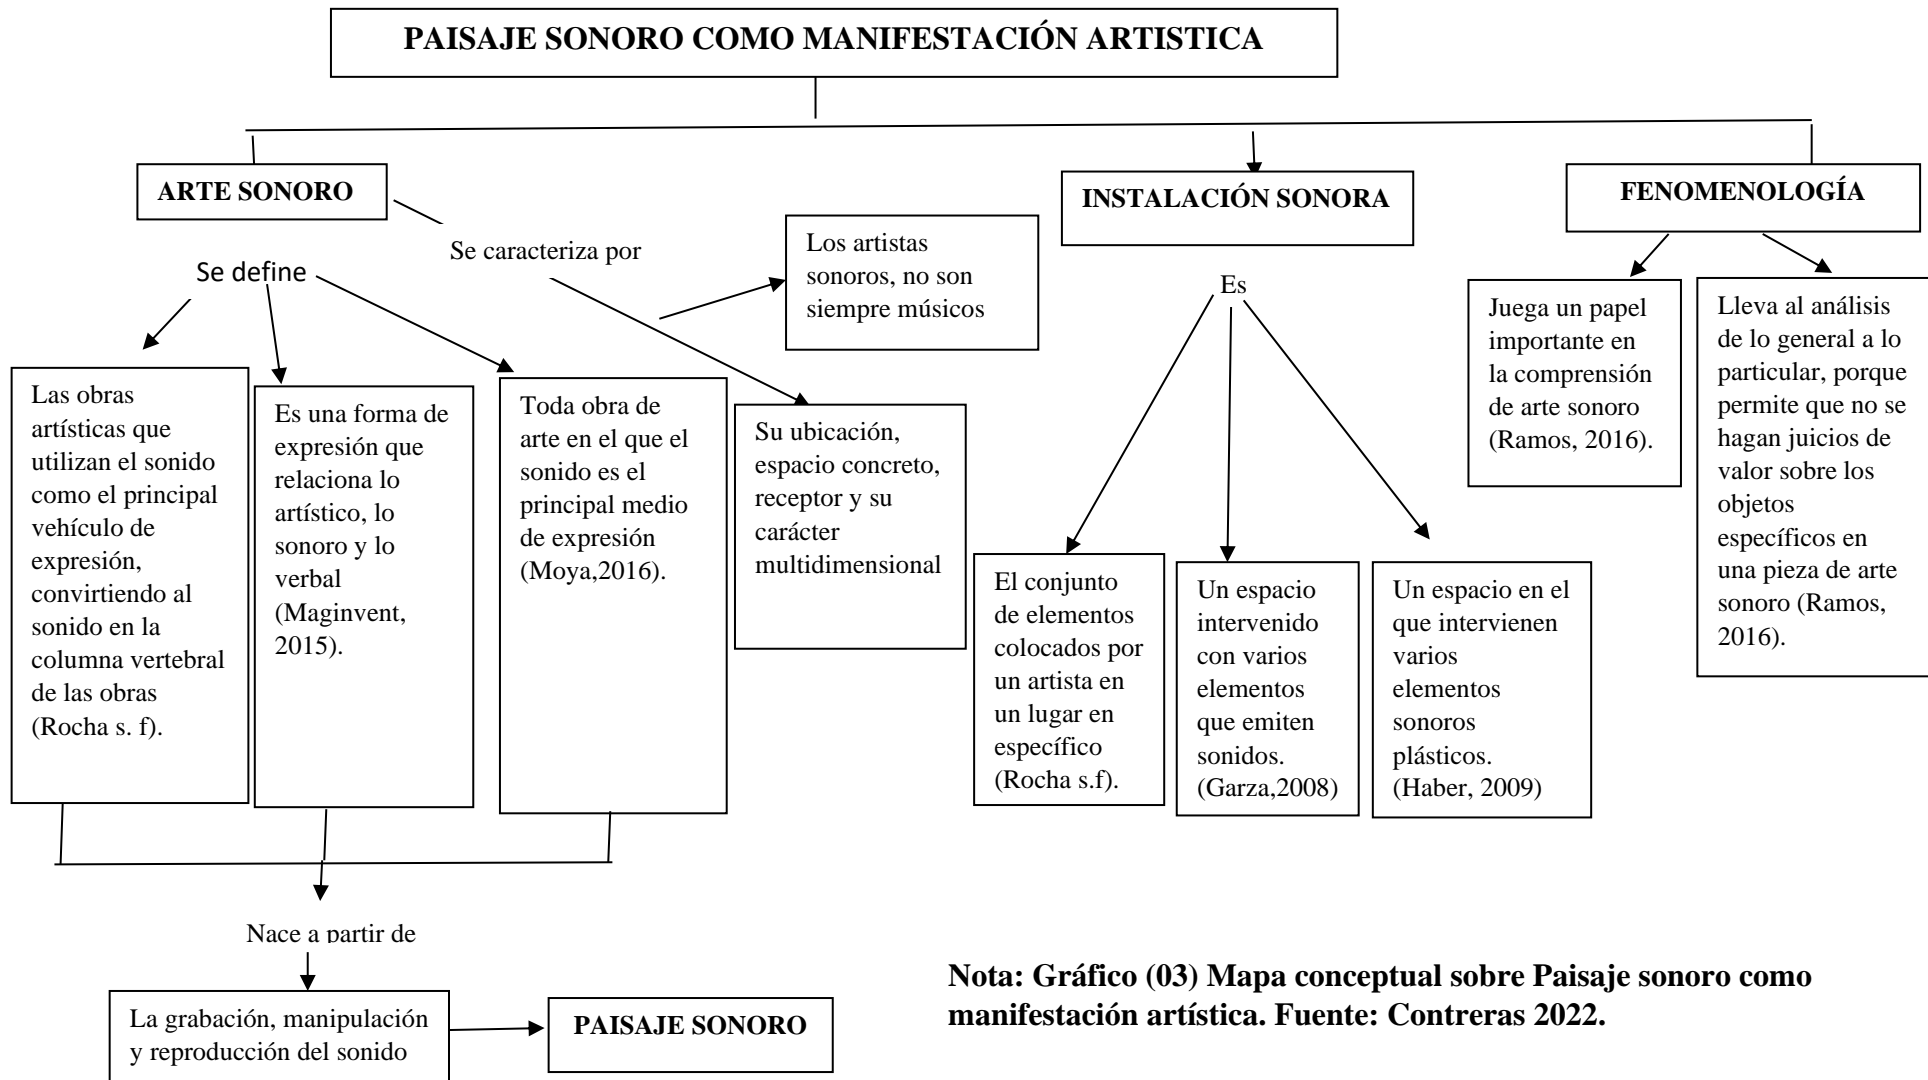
PAISAJE SONORO COMO MANIFESTACIÓN ARTISTICA

ARTE SONORO

Se caracteriza por

Los artistas sonoros, no son siempre músicos

Se define

Las obras artísticas que utilizan el sonido como el principal vehículo de expresión, convirtiendo al sonido en la columna vertebral de las obras (Rocha s. f).

Es una forma de expresión que relaciona lo artístico, lo sonoro y lo verbal (Maginvent, 2015).

Toda obra de arte en el que el sonido es el principal medio de expresión (Moya,2016).

Su ubicación, espacio concreto, receptor y su carácter multidimensional

INSTALACIÓN SONORA

Es

El conjunto de elementos colocados por un artista en un lugar en específico (Rocha s.f).

Un espacio intervenido con varios elementos que emiten sonidos. (Garza,2008)

Un espacio en el que intervienen varios elementos sonoros plásticos. (Haber, 2009)

FENOMENOLOGÍA

Juega un papel importante en la comprensión de arte sonoro (Ramos, 2016).

Lleva al análisis de lo general a lo particular, porque permite que no se hagan juicios de valor sobre los objetos específicos en una pieza de arte sonoro (Ramos, 2016).

Nace a partir de

La grabación, manipulación y reproducción del sonido

PAISAJE SONORO

Nota: Gráfico (03) Mapa conceptual sobre Paisaje sonoro como manifestación artística. Fuente: Contreras 2022.